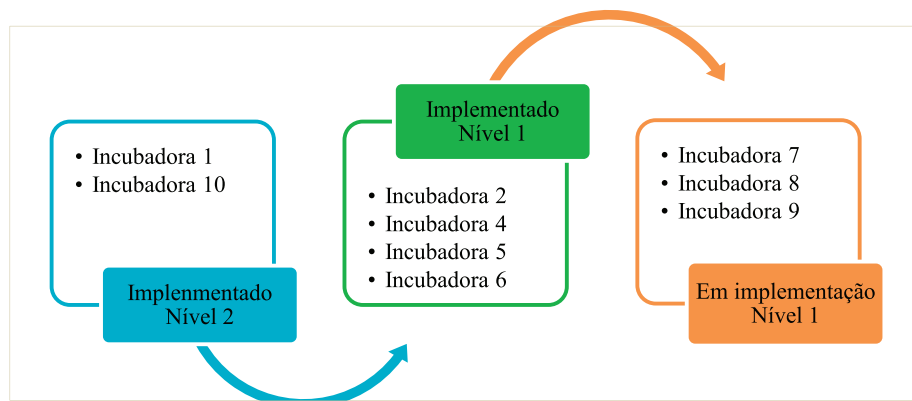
• Incubadora 1
• Incubadora 10

Implenmentado
Nível 2

Implementado
Nível 1

• Incubadora 2
• Incubadora 4
• Incubadora 5
• Incubadora 6

• Incubadora 7
• Incubadora 8
• Incubadora 9

Em implementação
Nível 1